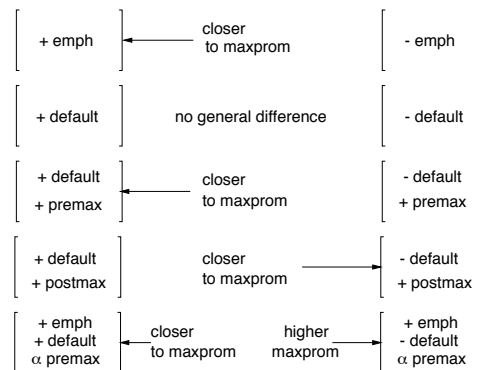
+ emph

closer to maxprom

- emph

+ default

no general difference

- default

+ default
+ premax

closer to maxprom

- default
+ premax

+ default
+ postmax

closer to maxprom

- default
+ postmax

+ emph
+ default
$\alpha$ premax

closer to maxprom

higher maxprom

+ emph
- default
$\alpha$ premax